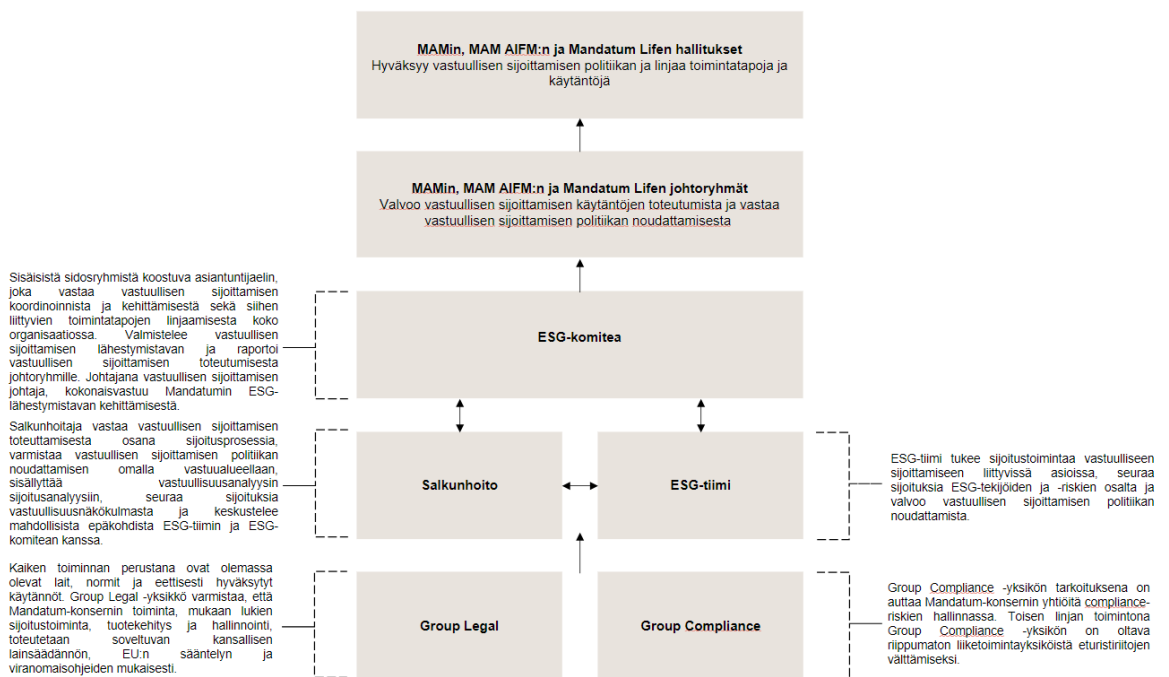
**MAMin, MAM AIFM:n ja Mandatum Lifen hallitukset**
Hyväksyy vastuullisen sijoittamisen politiikan ja linjaa toimintatapoja ja käytäntöjä

**MAMin, MAM AIFM:n ja Mandatum Lifen johtoryhmät**
Valvoo vastuullisen sijoittamisen käytäntöjen toteutumista ja vastaa vastuullisen sijoittamisen politiikan noudattamisesta

Sisäisistä sidosryhmistä koostuva asiantuntijaelin, joka vastaa vastuullisen sijoittamisen koordinoinnista ja kehittämisestä sekä siihen liittyvien toimintatapojen linjaamisesta koko organisaatiossa. Valmistelee vastuullisen sijoittamisen lähestymistavan ja raportoi vastuullisen sijoittamisen toteutumisesta johtoryhmille. Johtajana vastuullisen sijoittamisen johtaja, kokonaisvastuu Mandatumin ESG-lähestymistavan kehittämisestä.

**ESG-komitea**

Salkunhoitaja vastaa vastuullisen sijoittamisen toteuttamisesta osana sijoitusprosessia, varmistaa vastuullisen sijoittamisen politiikan noudattamisen omalla vastuualueellaan, sisällyttää vastuullisuusanalyysin sijoitusanalyysiin, seuraa sijoituksia vastuullisuusnäkökulmasta ja keskustelee mahdollisista epäkohdista ESG-tiimin ja ESG-komitean kanssa.

**Salkunhoito**

**ESG-tiimi**

ESG-tiimi tukee sijoitustoimintaa vastuulliseen sijoittamiseen liittyvissä asioissa, seuraa sijoituksia ESG-tekijöiden ja -riskien osalta ja valvoo vastuullisen sijoittamisen politiikan noudattamista.

Kaiken toiminnan perustana ovat olemassa olevat lait, normit ja eettisesti hyväksytyt käytännöt. Group Legal -yksikkö varmistaa, että Mandatum-konsernin toiminta, mukaan lukien sijoitustoiminta, tuotekehitys ja hallinnointi, toteutetaan soveltuvan kansallisen lainsäädännön, EU:n sääntelyn ja viranomaisohjeiden mukaisesti.

**Group Legal**

**Group Compliance**

Group Compliance -yksikön tarkoituksena on auttaa Mandatum-konsernin yhtiöitä compliance-riskien hallinnassa. Toisen linjan toimintona Group Compliance -yksikön on oltava riippumaton liiketoimintayksiköistä eturistiriitojen välttämiseksi.